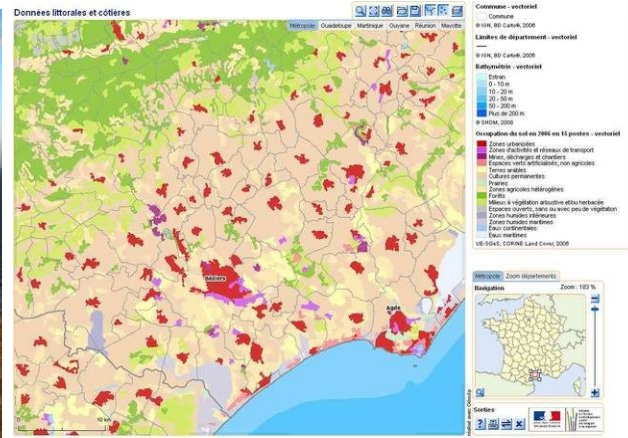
Données littorales et côtières

Métropole | Guadeloupe | Martinique | Guyane | Réunion | Mayotte

Béziers

Agde

0 — 10 km

Commune - vectoriel
Commune
© IGN, BD Carto®, 2006

Limites de département - vectoriel
© IGN, BD Carto®, 2006

Bathymétrie - vectoriel
Estran
0 - 10 m
10 - 20 m
20 - 50 m
50 - 200 m
Plus de 200 m
© SHOM, 2009

Occupation du sol en 2006 en 15 postes - vectoriel
Zones urbanisées
Zones d'activités et réseaux de transport
Mines, décharges et chantiers
Espaces verts artificialisés, non agricoles
Terres arables
Cultures permanentes
Prairies
Zones agricoles hétérogènes
Forêts
Milieux à végétation arbustive et/ou herbacée
Espaces ouverts, sans ou avec peu de végétation
Zones humides intérieures
Zones humides maritimes
Eaux continentales
Eaux maritimes
UE-SOeS, CORINE Land Cover, 2006

Métropole | Zoom départements

Navigation
Zoom : 103 %

Sorties

Réalisé avec Géoclip